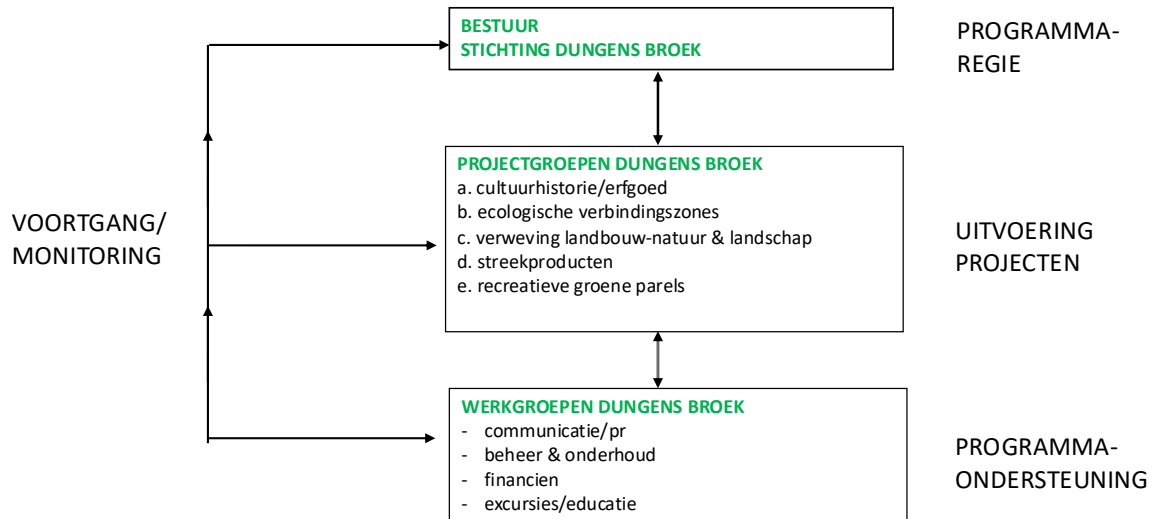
BESTUUR
STICHTING DUNGENS BROEK

PROGRAMMA-
REGIE

VOORTGANG/
MONITORING

PROJECTGROEPEN DUNGENS BROEK
a. cultuurhistorie/erfgoed
b. ecologische verbindingszones
c. verweving landbouw-natuur & landschap
d. streekproducten
e. recreatieve groene parels

UITVOERING
PROJECTEN

WERKGROEPEN DUNGENS BROEK
- communicatie/pr
- beheer & onderhoud
- financien
- excursies/educatie

PROGRAMMA-
ONDERSTEUNING